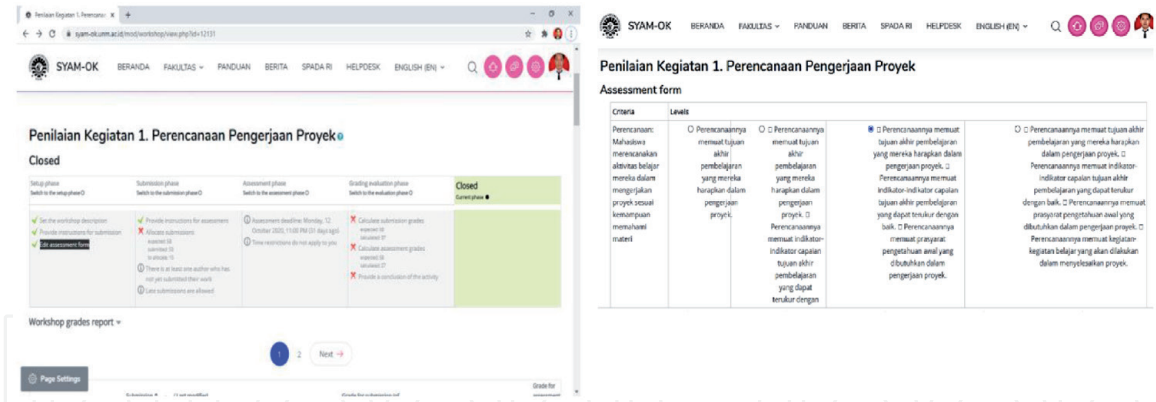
Penilaian Kegiatan 1. Perencana ×  +

syam-ok.unm.ac.id/mod/workshop/view.php?id=12131

SYAM-OK  BERANDA  FAKULTAS  PANDUAN  BERITA  SPADA RI  HELPDESK  ENGLISH (EN)

Penilaian Kegiatan 1. Perencanaan Pengerjaan Proyek

Closed

| Setup phase Switch to the setup phase | Submission phase Switch to the submission phase | Assessment phase Switch to the assessment phase | Grading evaluation phase Switch to the evaluation phase | Closed Current phase |
|---|---|---|---|---|
| Set the workshop description Provide instructions for submission Edit assessment form | Provide instructions for assessment Allocate submissions expected: 58 submitted: 35 to allocate: 15 There is at least one author who has not yet submitted their work Late submissions are allowed | Assessment deadline: Monday, 12 October 2020, 11:00 PM (31 days ago) Time restrictions do not apply to you | Calculate submission grades expected: 58 calculated: 37 Calculate assessment grades expected: 58 calculated: 37 Provide a conclusion of the activity | |

Workshop grades report

1  2  Next →

Page Settings

Submission  Last modified  Grade for submission (of  Grade for assessment

SYAM-OK  BERANDA  FAKULTAS  PANDUAN  BERITA  SPADA RI  HELPDESK  ENGLISH (EN)

Penilaian Kegiatan 1. Perencanaan Pengerjaan Proyek

Assessment form

| Criteria | Levels | | | |
|---|---|---|---|---|
| Perencanaan: Mahasiswa merencanakan aktivitas belajar mereka dalam mengerjakan proyek sesuai kemampuan memahami materi | ○ Perencanaannya memuat tujuan akhir pembelajaran yang mereka harapkan dalam pengerjaan proyek. | ○ □ Perencanaannya memuat tujuan akhir pembelajaran yang mereka harapkan dalam pengerjaan proyek. □ Perencanaannya memuat indikator-indikator capaian tujuan akhir pembelajaran yang dapat terukur dengan | ● □ Perencanaannya memuat tujuan akhir pembelajaran yang mereka harapkan dalam pengerjaan proyek. □ Perencanaannya memuat indikator-indikator capaian tujuan akhir pembelajaran yang dapat terukur dengan baik. □ Perencanaannya memuat prasyarat pengetahuan awal yang dibutuhkan dalam pengerjaan proyek. | ○ □ Perencanaannya memuat tujuan akhir pembelajaran yang mereka harapkan dalam pengerjaan proyek. □ Perencanaannya memuat indikator-indikator capaian tujuan akhir pembelajaran yang dapat terukur dengan baik. □ Perencanaannya memuat prasyarat pengetahuan awal yang dibutuhkan dalam pengerjaan proyek. □ Perencanaannya memuat kegiatan-kegiatan belajar yang akan dilakukan dalam menyelesaikan proyek. |